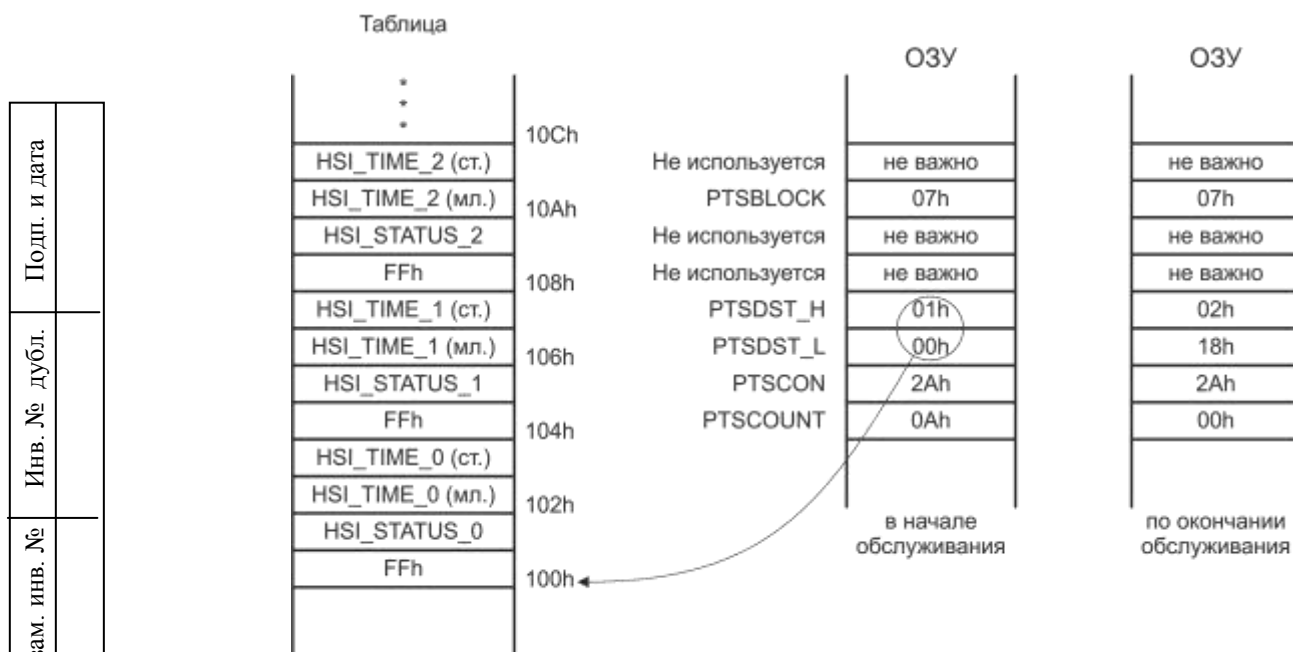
Подп. и дата

Инв. № дубл.

ам. инв. №

Таблица

| |
|---|
| ⋮ |
| HSI_TIME_2 (ст.) |
| HSI_TIME_2 (мл.) |
| HSI_STATUS_2 |
| FFh |
| HSI_TIME_1 (ст.) |
| HSI_TIME_1 (мл.) |
| HSI_STATUS_1 |
| FFh |
| HSI_TIME_0 (ст.) |
| HSI_TIME_0 (мл.) |
| HSI_STATUS_0 |
| FFh |

10Ch
10Ah
108h
106h
104h
102h
100h

| | ОЗУ | ОЗУ |
|---|---|---|
| Не используется | не важно | не важно |
| PTSBLOCK | 07h | 07h |
| Не используется | не важно | не важно |
| Не используется | не важно | не важно |
| PTSDST_H | 01h | 02h |
| PTSDST_L | 00h | 18h |
| PTSCON | 2Ah | 2Ah |
| PTSCOUNT | 0Ah | 00h |

в начале обслуживания

по окончании обслуживания